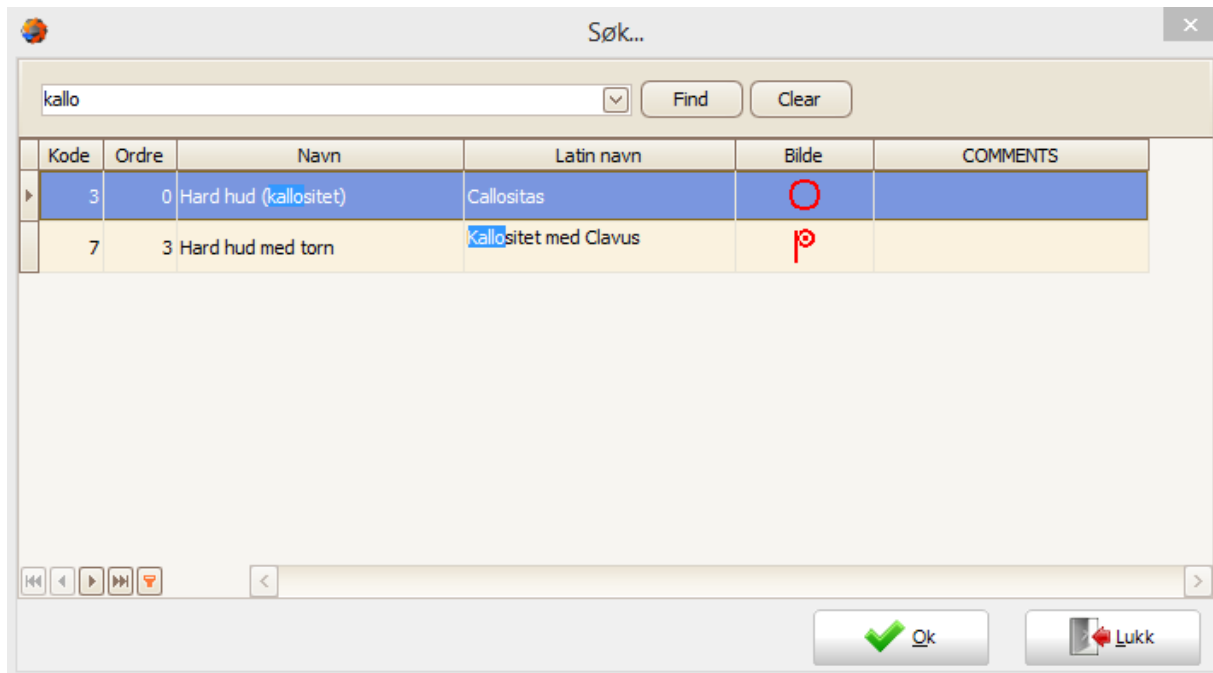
Søk...

kallo

Find

Clear

| Kode | Ordre | Navn | Latin navn | Bilde | COMMENTS |
|---|---|---|---|---|---|
| 3 | 0 | Hard hud (kallositet) | Callositas | | |
| 7 | 3 | Hard hud med torn | Kallositet med Clavus | | |

Ok

Lukk